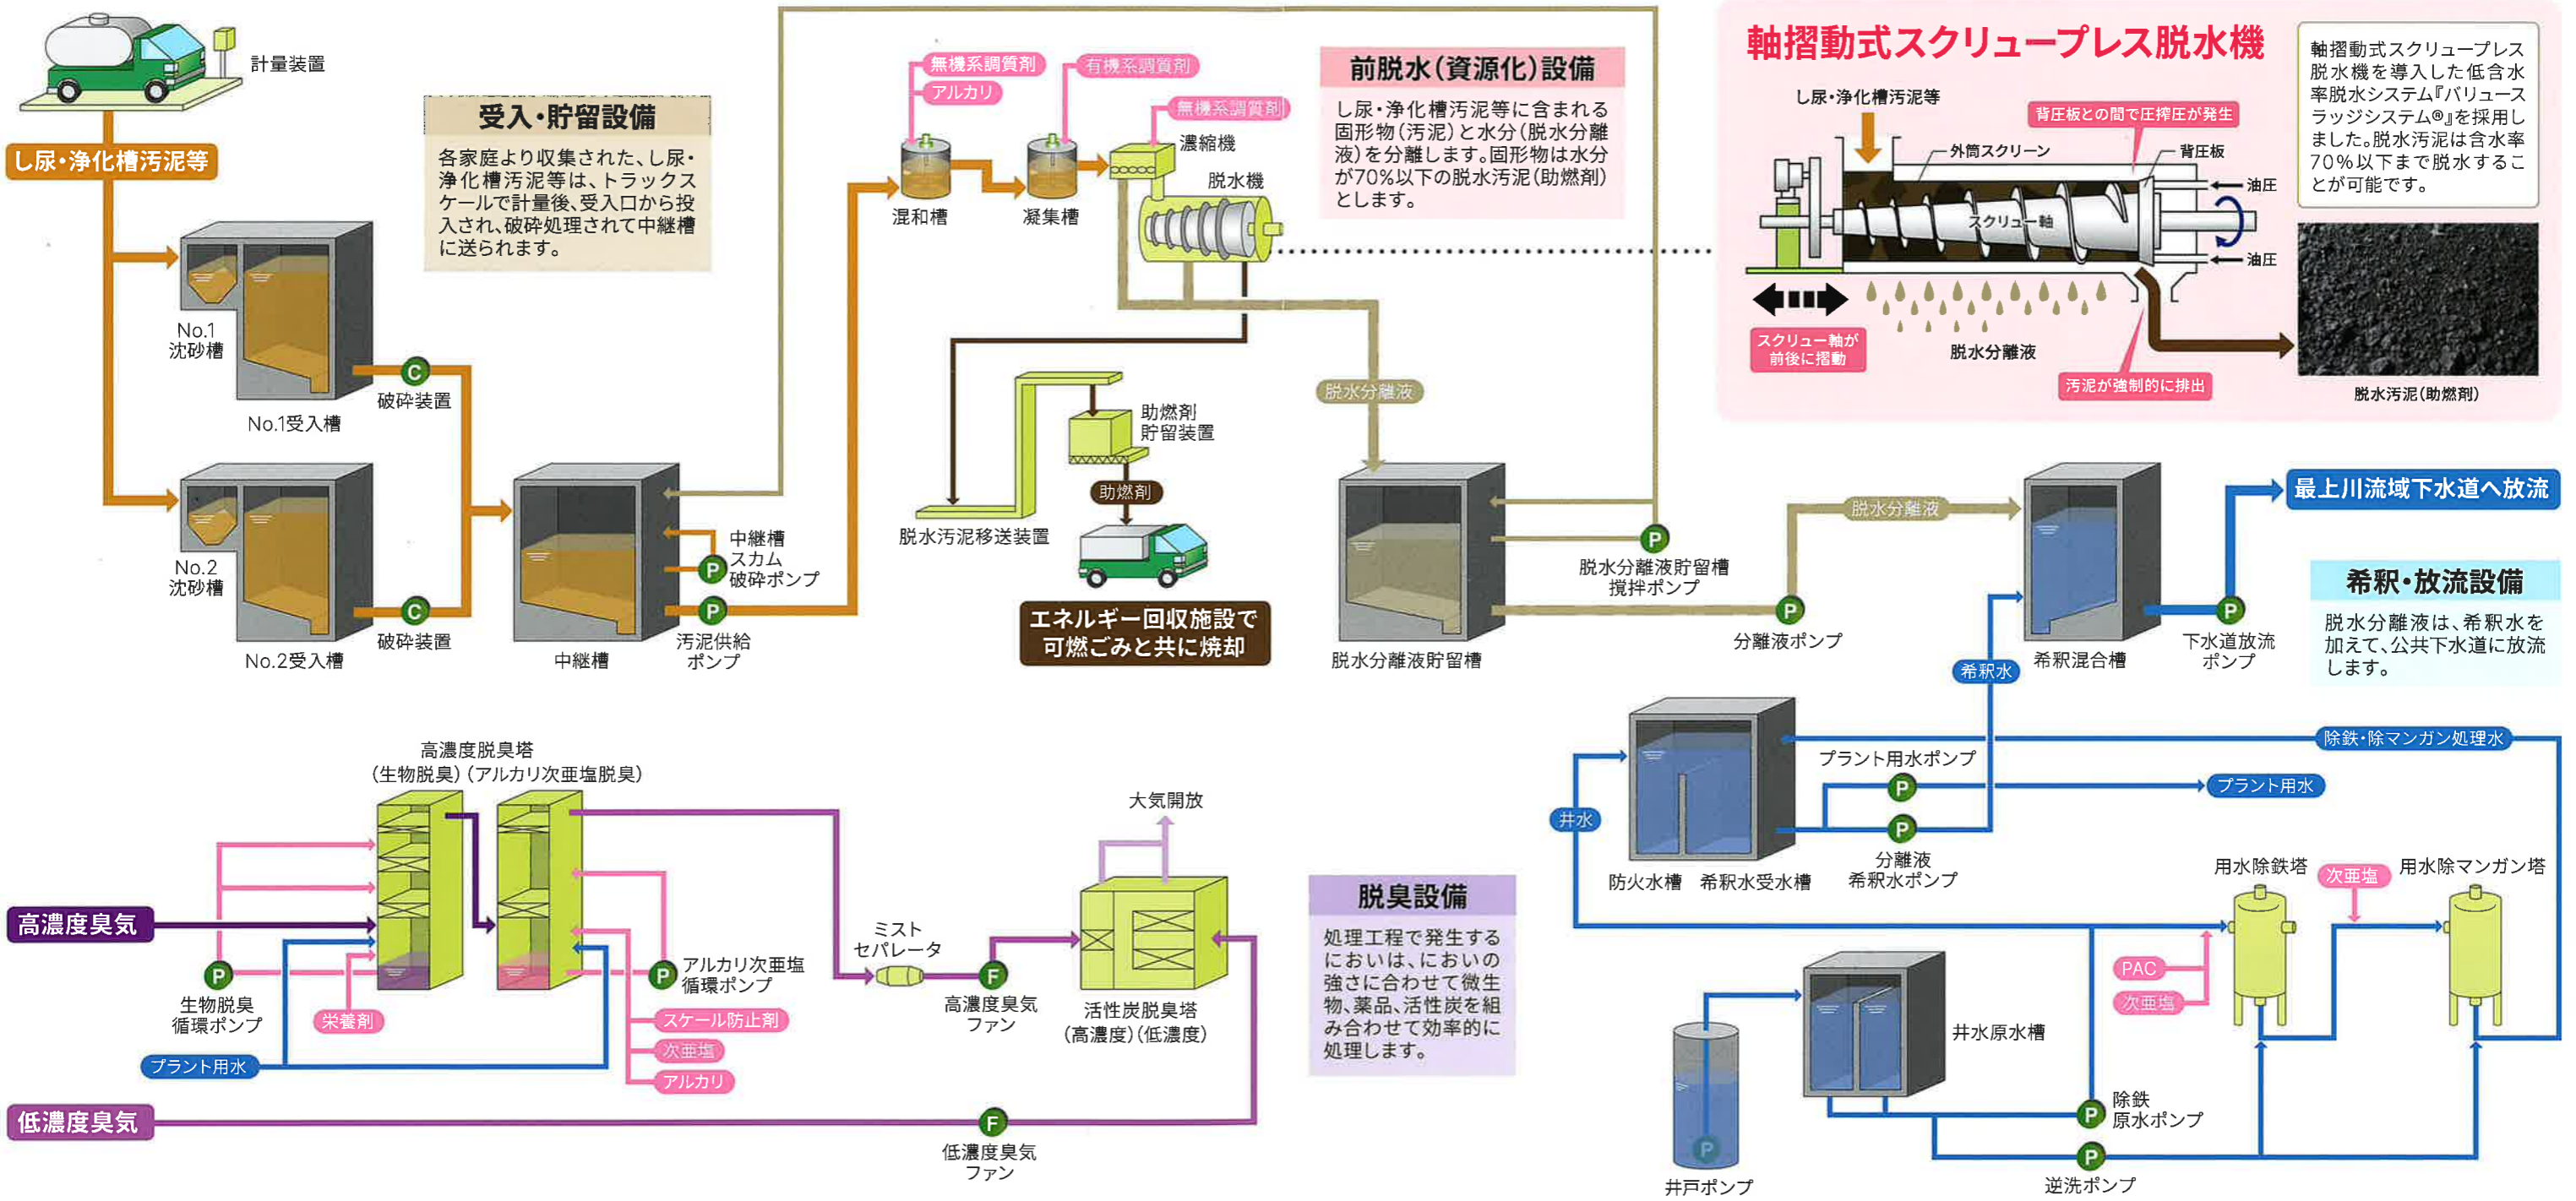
計量装置

し尿・浄化槽汚泥等

受入・貯留設備

各家庭より収集された、し尿・浄化槽汚泥等は、トラックスケールで計量後、受入口から投入され、破砕処理されて中継槽に送られます。

No.1
沈砂槽

No.1受入槽

破砕装置

No.2
沈砂槽

No.2受入槽

破砕装置

中継槽

中継槽
スカム
破砕ポンプ

汚泥供給
ポンプ

無機系調質剤
アルカリ
有機系調質剤
無機系調質剤

混和槽
凝集槽
濃縮機
脱水機

前脱水(資源化)設備

し尿・浄化槽汚泥等に含まれる固形物(汚泥)と水分(脱水分離液)を分離します。固形物は水分が70%以下の脱水汚泥(助燃剤)とします。

助燃剤
貯留装置

助燃剤

脱水汚泥移送装置

エネルギー回収施設で
可燃ごみと共に焼却

脱水分離液

脱水分離液貯留槽

脱水分離液貯留槽
撹拌ポンプ

分離液ポンプ

軸摺動式スクリュープレス脱水機

し尿・浄化槽汚泥等
背圧板との間で圧搾圧が発生
外筒スクリーン
背圧板
油圧
スクリュー軸
油圧
スクリュー軸が
前後に摺動
脱水分離液
汚泥が強制的に排出
脱水汚泥(助燃剤)

軸摺動式スクリュープレス脱水機を導入した低含水率脱水システム『バリュースラッジシステム®』を採用しました。脱水汚泥は含水率70%以下まで脱水することが可能です。

脱水分離液

希釈混合槽

最上川流域下水道へ放流

下水道放流
ポンプ

希釈・放流設備

脱水分離液は、希釈水を加えて、公共下水道に放流します。

希釈水

除鉄・除マンガン処理水

プラント用水ポンプ

プラント用水

井水

防火水槽
希釈水受水槽

分離液
希釈水ポンプ

用水除鉄塔
次亜塩
用水除マンガン塔

PAC
次亜塩

井水原水槽

除鉄
原水ポンプ

井戸ポンプ

逆洗ポンプ

高濃度脱臭塔
(生物脱臭)(アルカリ次亜塩脱臭)

高濃度臭気

生物脱臭
循環ポンプ

栄養剤

プラント用水

アルカリ次亜塩
循環ポンプ

スケール防止剤
次亜塩
アルカリ

ミスト
セパレータ

高濃度臭気
ファン

大気開放

活性炭脱臭塔
(高濃度)(低濃度)

脱臭設備

処理工程で発生するにおいは、においの強さに合わせて微生物、薬品、活性炭を組み合わせて効率的に処理します。

低濃度臭気

低濃度臭気
ファン